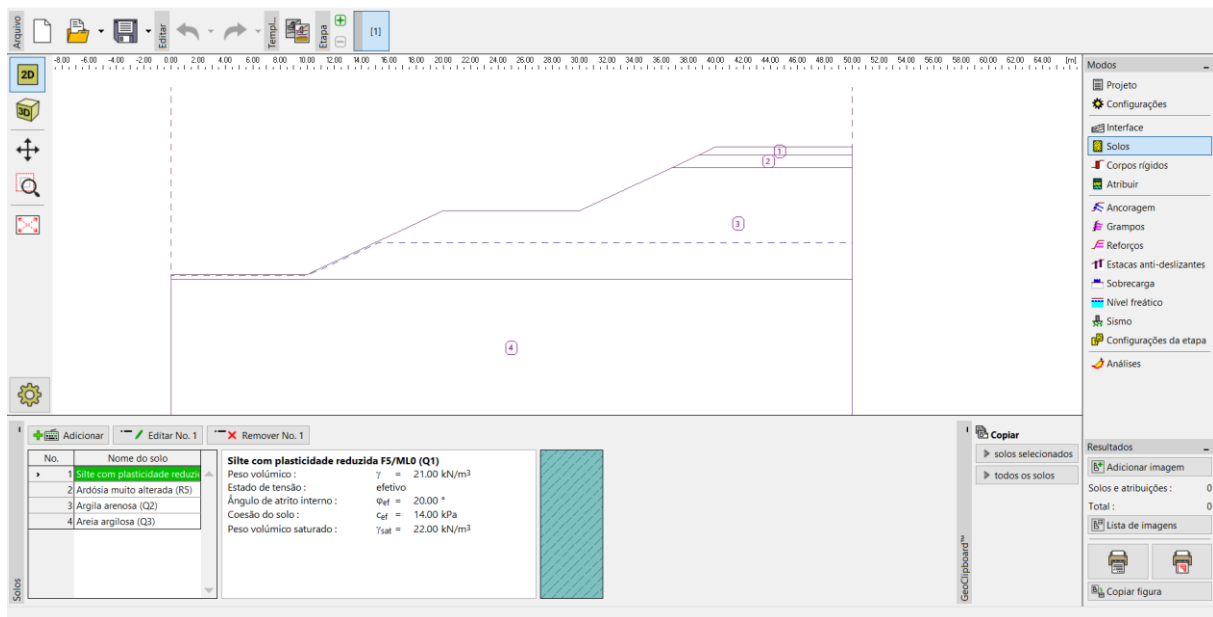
Arquivo Editar Templ... Etapa [1]

-8.00 -6.00 -4.00 -2.00 0.00 2.00 4.00 6.00 8.00 10.00 12.00 14.00 16.00 18.00 20.00 22.00 24.00 26.00 28.00 30.00 32.00 34.00 36.00 38.00 40.00 42.00 44.00 46.00 48.00 50.00 52.00 54.00 56.00 58.00 60.00 62.00 64.00 [m]

2D
3D

1
2
3
4

Modos
Projeto
Configurações
Interface
Solos
Corpos rígidos
Atribuir
Ancoragem
Grampos
Reforços
Estacas anti-deslizantes
Sobrecarga
Nível freático
Sismo
Configurações da etapa
Análises

Adicionar | Editar No. 1 | Remover No. 1

| No. | Nome do solo |
|---|---|
| 1 | Silte com plasticidade reduzi |
| 2 | Ardósia muito alterada (R5) |
| 3 | Argila arenosa (Q2) |
| 4 | Areia argilosa (Q3) |

Silte com plasticidade reduzida F5/ML0 (Q1)
Peso volúmico : $\gamma$ = 21.00 kN/m$^3$
Estado de tensão : efetivo
Ângulo de atrito interno : $\varphi_{ef}$ = 20.00 °
Coesão do solo : $c_{ef}$ = 14.00 kPa
Peso volúmico saturado : $\gamma_{sat}$ = 22.00 kN/m$^3$

Copiar
solos selecionados
todos os solos
GeoClipboard™

Resultados
Adicionar imagem
Solos e atribuições : 0
Total : 0
Lista de imagens
Copiar figura

Solos